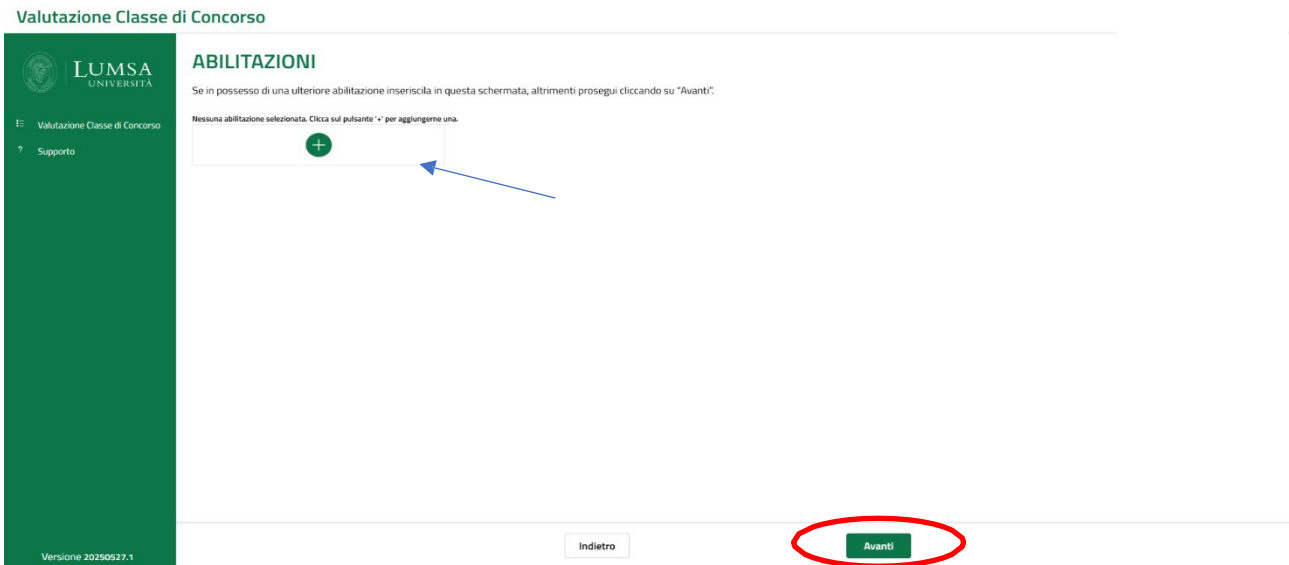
Valutazione Classe di Concorso

LUMSA
UNIVERSITÀ

Valutazione Classe di Concorso

Supporto

ABILITAZIONI

Se in possesso di una ulteriore abilitazione inseriscila in questa schermata, altrimenti prosegui cliccando su "Avanti".

Nessuna abilitazione selezionata. Clicca sul pulsante '+' per aggiungerne una.

+

Versione 20250527.1

Indietro

Avanti